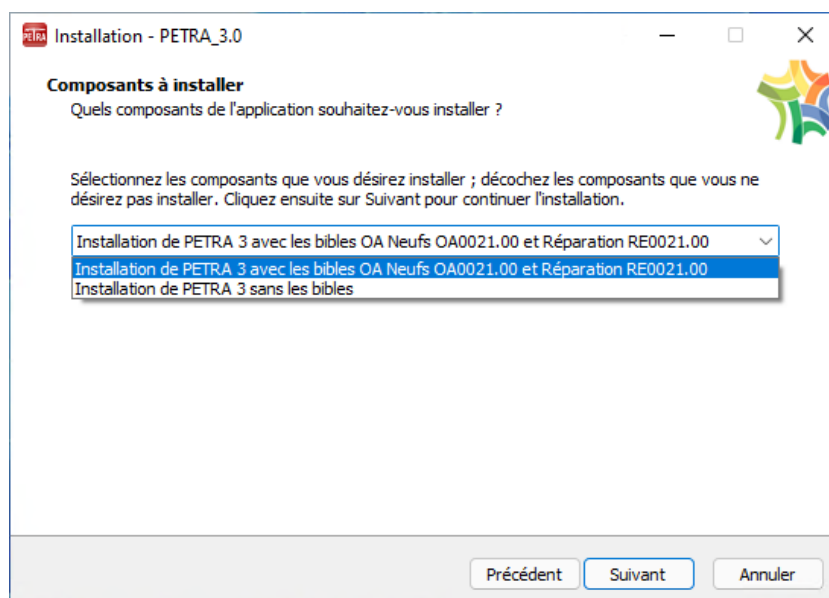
PETRA Installation - PETRA_3.0

Composants à installer
Quels composants de l'application souhaitez-vous installer ?

Sélectionnez les composants que vous désirez installer ; décochez les composants que vous ne désirez pas installer. Cliquez ensuite sur Suivant pour continuer l'installation.

Installation de PETRA 3 avec les bibles OA Neufs OA0021.00 et Réparation RE0021.00
Installation de PETRA 3 avec les bibles OA Neufs OA0021.00 et Réparation RE0021.00
Installation de PETRA 3 sans les bibles

Précédent Suivant Annuler